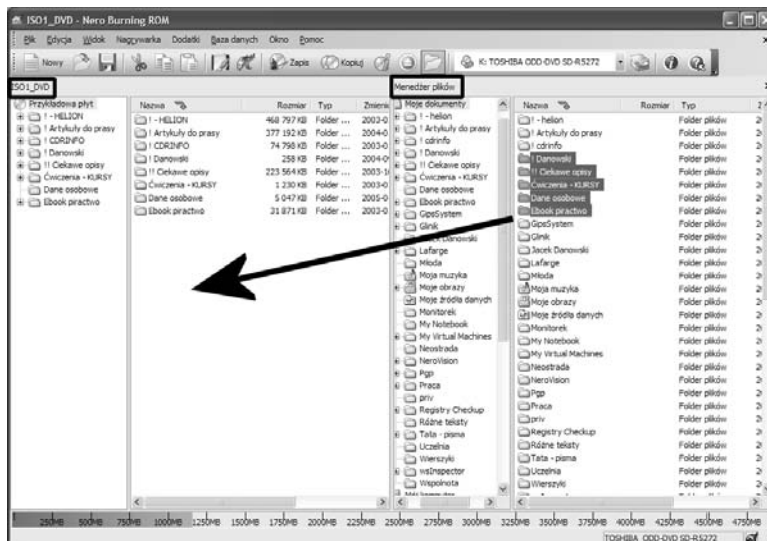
ISO1_DVD - Nero Burning ROM

Plik Edycja Widok Nagrywarka Dodatki Baza danych Okno Pomoc

Nowy Zapis Kopiuj K: TOSHIBA ODD-DVD SD-R5272

ISO1_DVD

Przykładowa płyt
! - HELION
! Artykuły do prasy
! CDRINFO
! Danowski
!! Ciekawe opisy
Ćwiczenia - KURSY
Dane osobowe
Ebook piractwo

| Nazwa | Rozmiar | Typ | Zmienio |
|---|---|---|---|
| ! - HELION | 468 797 KB | Folder ... | 2003-0 |
| ! Artykuły do prasy | 377 192 KB | Folder ... | 2004-0 |
| ! CDRINFO | 74 798 KB | Folder ... | 2003-0 |
| ! Danowski | 258 KB | Folder ... | 2004-0 |
| !! Ciekawe opisy | 223 564 KB | Folder ... | 2003-1 |
| Ćwiczenia - KURSY | 1 230 KB | Folder ... | 2003-0 |
| Dane osobowe | 5 047 KB | Folder ... | 2005-0 |
| Ebook piractwo | 31 871 KB | Folder ... | 2003-0 |

Menedżer plików

Moje dokumenty
! - helion
! Artykuły do prasy
! cdrinfo
! Danowski
!! Ciekawe opisy
Ćwiczenia - KURSY
Dane osobowe
Ebook piractwo
GpsSystem
Glink
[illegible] Danowski
Lafarge
Młoda
Moja muzyka
Moje obrazy
Moje źródła danych
Monitorek
My Notebook
My Virtual Machines
Neostrada
NeroVision
Pgp
Praca
priv
Registry Checkup
Różne teksty
Tata - pisma
Uczelnia
Wierszyki
wsInspector
Wspólnota

| Nazwa | Rozmiar | Typ |
|---|---|---|
| ! - helion | | Folder plików |
| ! Artykuły do prasy | | Folder plików |
| ! cdrinfo | | Folder plików |
| ! Danowski | | Folder plików |
| !! Ciekawe opisy | | Folder plików |
| Ćwiczenia - KURSY | | Folder plików |
| Dane osobowe | | Folder plików |
| Ebook piractwo | | Folder plików |
| GpsSystem | | Folder plików |
| Glink | | Folder plików |
| Jacek Danowski | | Folder plików |
| Lafarge | | Folder plików |
| Młoda | | Folder plików |
| Moja muzyka | | Folder plików |
| Moje obrazy | | Folder plików |
| Moje źródła danych | | Folder plików |
| Monitorek | | Folder plików |
| My Notebook | | Folder plików |
| My Virtual Machines | | Folder plików |
| Neostrada | | Folder plików |
| NeroVision | | Folder plików |
| Pgp | | Folder plików |
| Praca | | Folder plików |
| priv | | Folder plików |
| Registry Checkup | | Folder plików |
| Różne teksty | | Folder plików |
| Tata - pisma | | Folder plików |
| Uczelnia | | Folder plików |
| Wierszyki | | Folder plików |

250MB 500MB 750MB 1000MB 1250MB 1500MB 1750MB 2000MB 2250MB 2500MB 2750MB 3000MB 3250MB 3500MB 3750MB 4000MB 4250MB 4500MB 4750MB

TOSHIBA ODD-DVD SD-R5272